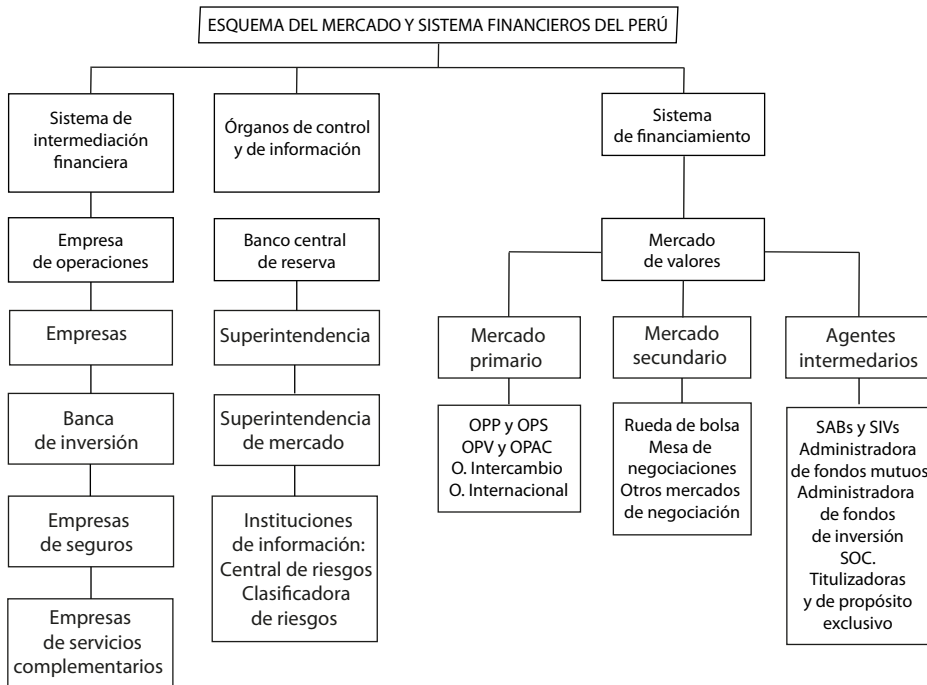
ESQUEMA DEL MERCADO Y SISTEMA FINANCIEROS DEL PERÚ

Sistema de intermediación financiera

Empresa de operaciones

Empresas

Banca de inversión

Empresas de seguros

Empresas de servicios complementarios

Órganos de control y de información

Banco central de reserva

Superintendencia

Superintendencia de mercado

Instituciones de información: Central de riesgos Clasificadora de riesgos

Sistema de financiamiento

Mercado de valores

Mercado primario

OPP y OPS
OPV y OPAC
O. Intercambio
O. Internacional

Mercado secundario

Rueda de bolsa
Mesa de negociaciones
Otros mercados de negociación

Agentes intermediarios

SABs y SIVs
Administradora de fondos mutuos
Administradora de fondos de inversión
SOC.
Titulizadoras y de propósito exclusivo